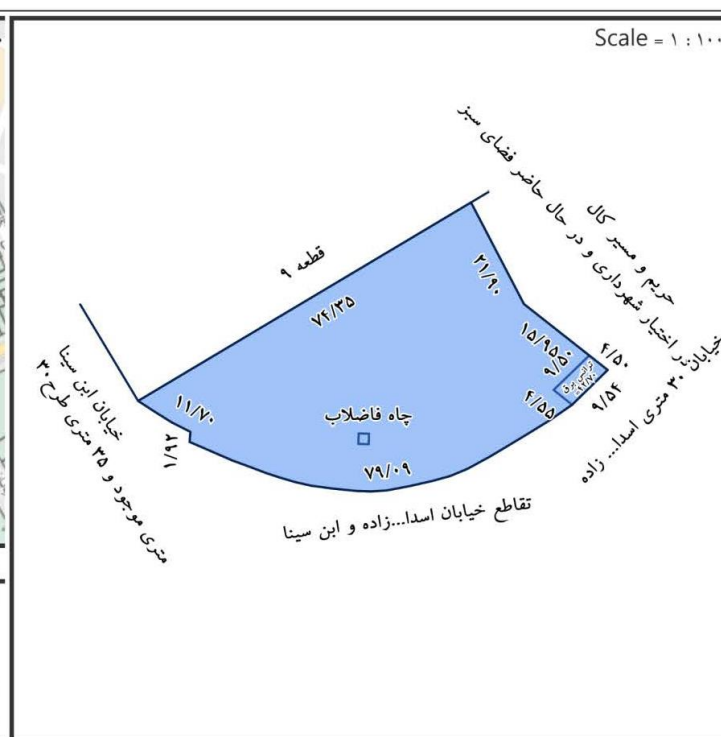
Scale = ۱ : ۱۰۰۰

حریم و مسیر کال
در اختیار شهرداری و در حال حاضر فضای سبز

قطعه ۹

۷۴/۳۵

۲۱/۹۰

۱۵/۹۵

۴/۵۰

۹/۵۰

۴/۵۵

۹/۵۴

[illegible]

خیابان ۳۰ متری اسدا...زاده

خیابان ابن سینا
۲۰ متری موجود و ۳۵ متری طرح

۱۱/۷۰

۱/۹۲

چاه فاضلاب

۷۹/۰۹

تقاطع خیابان اسدا...زاده و ابن سینا